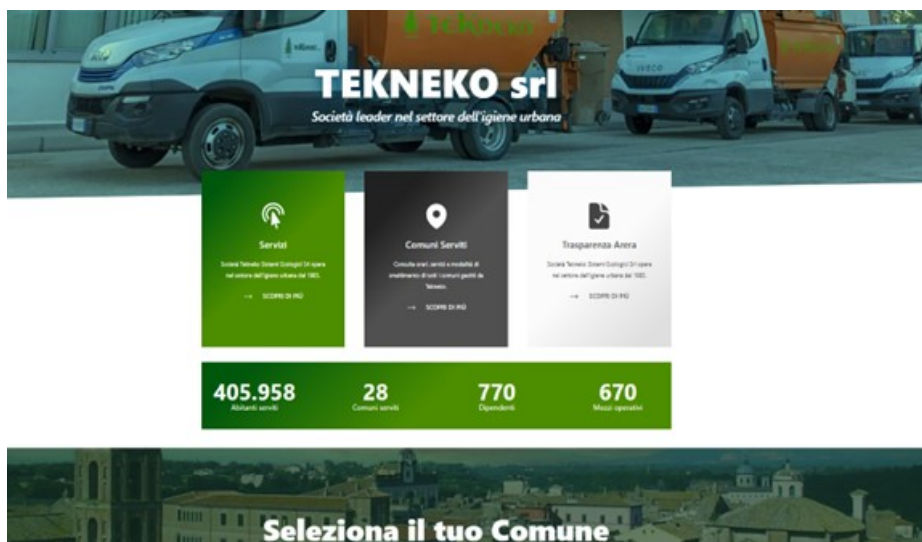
TEKNEKO srl

Società leader nel settore dell'igiene urbana

Servizi

Società Tekneko Sistemi Ecologici Srl opera nel settore dell'igiene urbana dal 1985.

→ SCOPRI DI PIÙ

Comuni Serviti

Consulta orari, servizi e modalità di smaltimento di tutti i comuni gestiti da Tekneko.

→ SCOPRI DI PIÙ

Trasparenza Arera

Società Tekneko Sistemi Ecologici Srl opera nel settore dell'igiene urbana dal 1985.

→ SCOPRI DI PIÙ

405.958
Abitanti serviti

28
Comuni serviti

770
Dipendenti

670
Mezzi operativi

Seleziona il tuo Comune